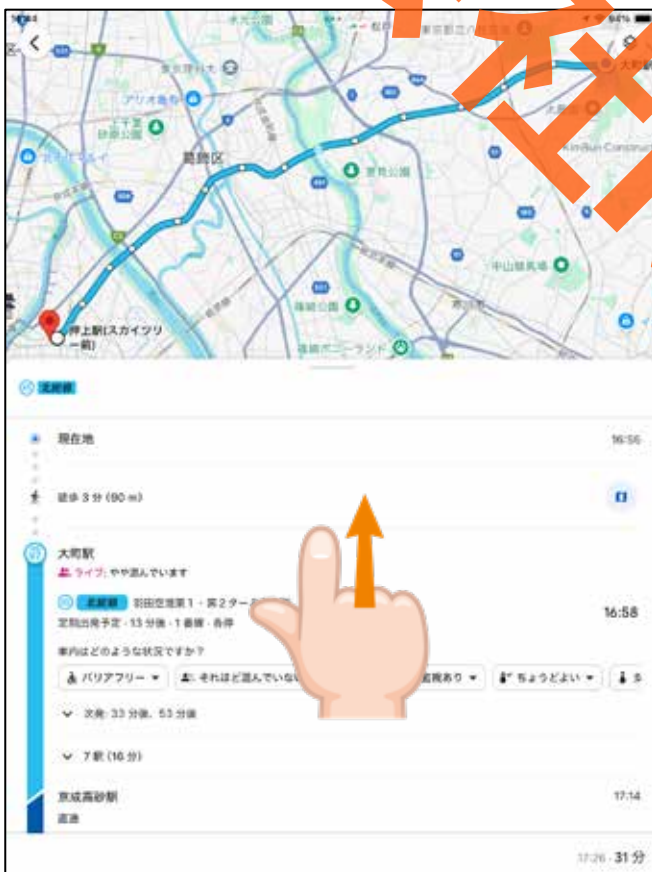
葛飾区

押上駅(スカイツリー前)

北総線

現在地

16:56

徒歩 3 分 (90 m)

大町駅

ライブ: やや混んでいます

北総線 羽田空港第1・第2ターミナル

16:58

定刻出発予定 · 13 分後 · 1 番線 · 各停

車内はどのような状況ですか?

バリアフリー

それほど混んでいない

ちょうどよい

次発: 33 分後、53 分後

7 駅 (16 分)

京成高砂駅

17:14

直通

17:26 · 31 分